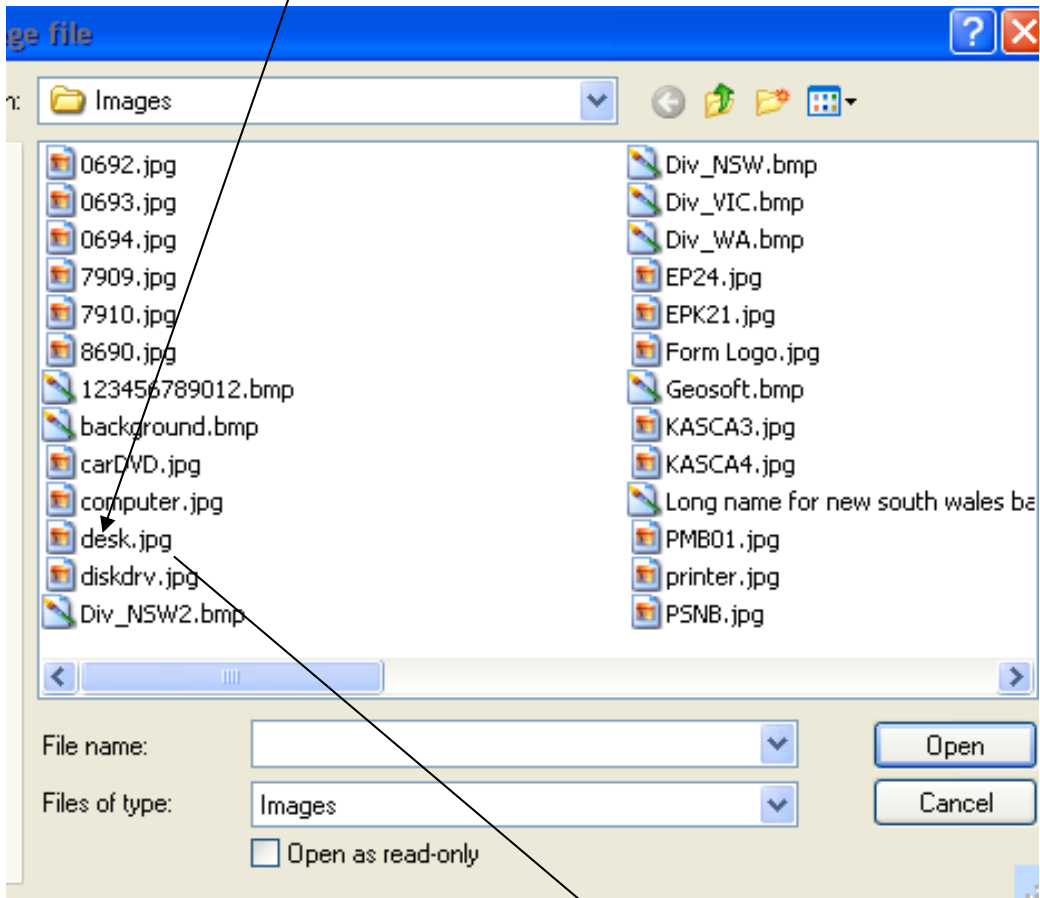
ge file

n: Images

0692.jpg
0693.jpg
0694.jpg
7909.jpg
7910.jpg
8690.jpg
123456789012.bmp
background.bmp
carDVD.jpg
computer.jpg
desk.jpg
diskdrv.jpg
Div_NSW2.bmp

Div_NSW.bmp
Div_VIC.bmp
Div_WA.bmp
EP24.jpg
EPK21.jpg
Form Logo.jpg
Geosoft.bmp
KASCA3.jpg
KASCA4.jpg
Long name for new south wales ba
PMB01.jpg
printer.jpg
PSNB.jpg

File name:
Files of type: Images
Open as read-only
Open
Cancel